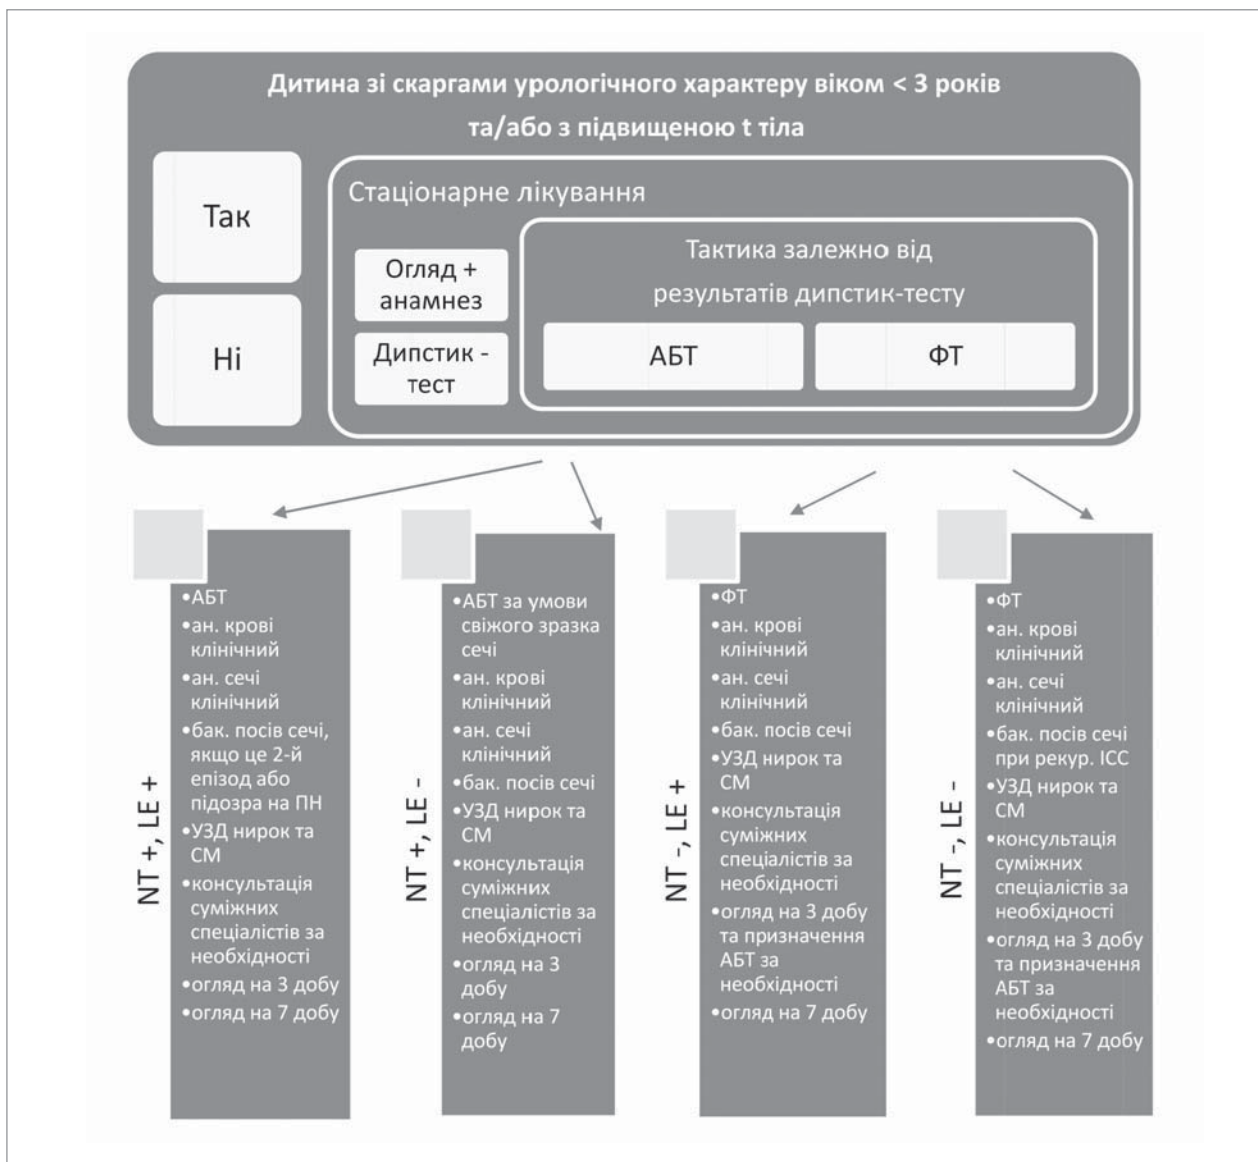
Дитина зі скаргами урологічного характеру віком < 3 років та/або з підвищеною t тіла

Так

Ні

Стаціонарне лікування

Огляд + анамнез

Дипстик - тест

Тактика залежно від результатів дипстик-тесту

АБТ

ФТ

NT +, LE +

•АБТ
•ан. крові клінічний
•ан. сечі клінічний
•бак. посів сечі, якщо це 2-й епізод або підозра на ПН
•УЗД нирок та СМ
•консультація суміжних спеціалістів за необхідності
•огляд на 3 добу
•огляд на 7 добу

NT +, LE -

•АБТ за умови свіжого зразка сечі
•ан. крові клінічний
•ан. сечі клінічний
•бак. посів сечі
•УЗД нирок та СМ
•консультація суміжних спеціалістів за необхідності
•огляд на 3 добу
•огляд на 7 добу

NT -, LE +

•ФТ
•ан. крові клінічний
•ан. сечі клінічний
•бак. посів сечі
•УЗД нирок та СМ
•консультація суміжних спеціалістів за необхідності
•огляд на 3 добу та призначення АБТ за необхідності
•огляд на 7 добу

NT -, LE -

•ФТ
•ан. крові клінічний
•ан. сечі клінічний
•бак. посів сечі при рекур. ІСС
•УЗД нирок та СМ
•консультація суміжних спеціалістів за необхідності
•огляд на 3 добу та призначення АБТ за необхідності
•огляд на 7 добу